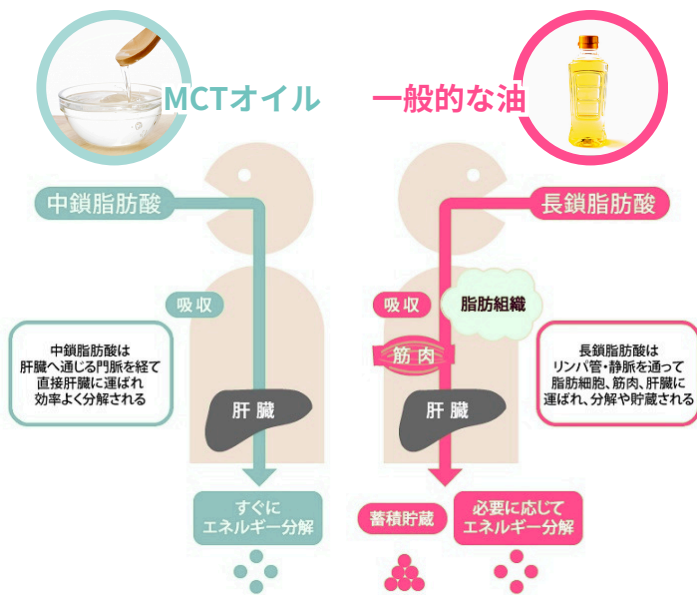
MCTオイル

一般的な油

中鎖脂肪酸

吸収

中鎖脂肪酸は
肝臓へ通じる門脈を経て
直接肝臓に運ばれ
効率よく分解される

肝臓

すぐに
エネルギー分解

長鎖脂肪酸

吸収

脂肪組織

筋肉

長鎖脂肪酸は
リンパ管・静脈を通って
脂肪細胞、筋肉、肝臓に
運ばれ、分解や貯蔵される

肝臓

蓄積貯蔵

必要に応じて
エネルギー分解